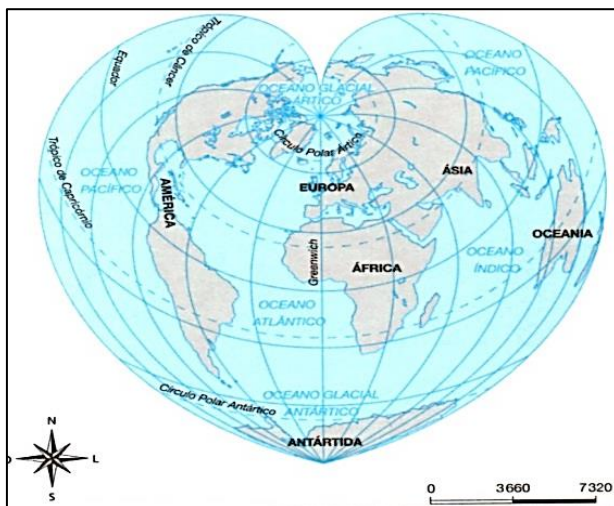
Trópico de Câncer
Equador
Trópico de Capricórnio
OCEANO GLACIAL ÁRTICO
Círculo Polar Ártico
OCEANO PACÍFICO
OCEANO PACÍFICO
AMÉRICA
EUROPA
ÁSIA
OCEANIA
Greenwich
ÁFRICA
OCEANO ÍNDICO
OCEANO ATLÂNTICO
Círculo Polar Antártico
OCEANO GLACIAL ANTÁRTICO
ANTÁRTIDA
N
O
L
S
0
3660
7320